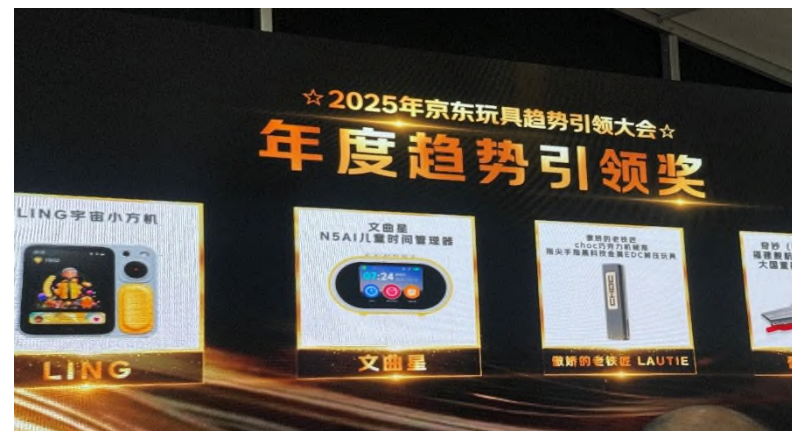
☆2025年京东玩具趋势引领大会☆
年度趋势引领奖

LING宇宙小方机
LING

文曲星
N5AI儿童时间管理器
07:24
文曲星

傲娇的老铁匠
choc巧克力机械用
指尖手指黑科技金属EDC解压玩具
傲娇的老铁匠 LAUTIE

奇妙（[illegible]
福建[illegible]
大国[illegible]